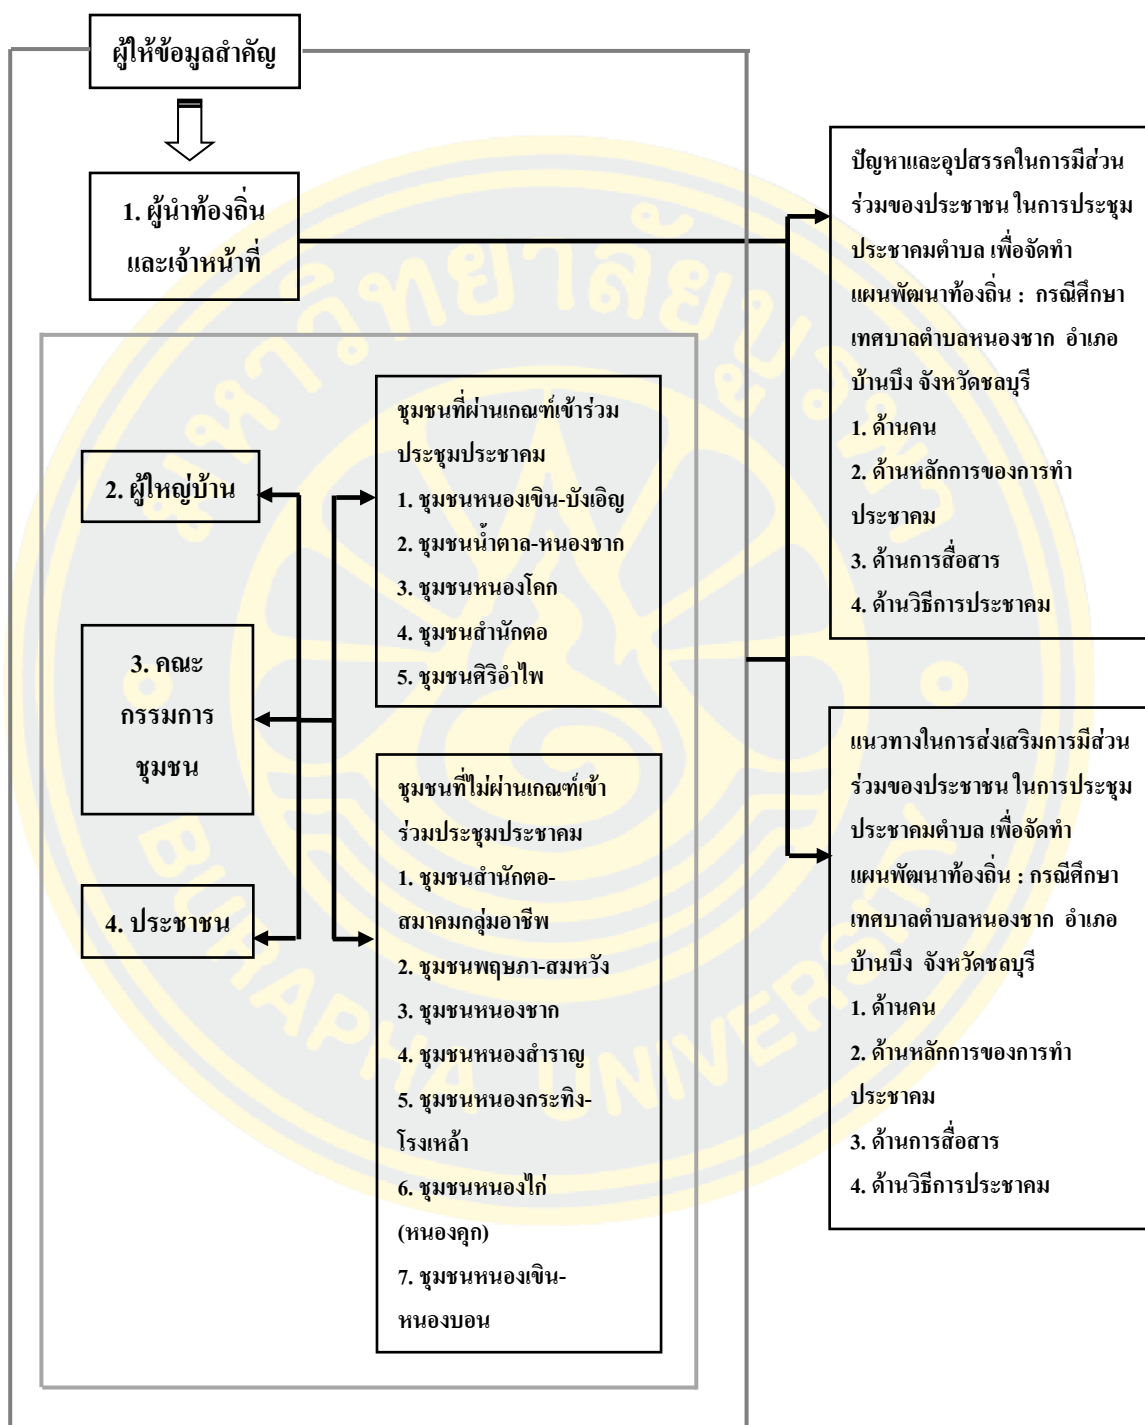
ผู้ให้ข้อมูลสำคัญ

1. ผู้นำท้องถิ่นและเจ้าหน้าที่

2. ผู้ใหญ่บ้าน

3. คณะกรรมการชุมชน

4. ประชาชน

ชุมชนที่ผ่านเกณฑ์เข้าร่วมประชุมประชาคม
1. ชุมชนหนองเขิน-บังเอิญ
2. ชุมชนน้ำตาล-หนองชาก
3. ชุมชนหนองโคก
4. ชุมชนสำนักตอ
5. ชุมชนศิริอำไพ

ชุมชนที่ไม่ผ่านเกณฑ์เข้าร่วมประชุมประชาคม
1. ชุมชนสำนักตอ-สมาคมกลุ่มอาชีพ
2. ชุมชนพฤษภา-สมหวัง
3. ชุมชนหนองชาก
4. ชุมชนหนองสำราญ
5. ชุมชนหนองกระทิง-โรงเหล้า
6. ชุมชนหนองไก่ (หนองคุก)
7. ชุมชนหนองเขิน-หนองบอน

ปัญหาและอุปสรรคในการมีส่วนร่วมของประชาชน ในการประชุมประชาคมตำบล เพื่อจัดทำแผนพัฒนาท้องถิ่น : กรณีศึกษาเทศบาลตำบลหนองชาก อำเภอบ้านบึง จังหวัดชลบุรี
1. ด้านคน
2. ด้านหลักการของการทำประชาคม
3. ด้านการสื่อสาร
4. ด้านวิธีการประชาคม

แนวทางในการส่งเสริมการมีส่วนร่วมของประชาชน ในการประชุมประชาคมตำบล เพื่อจัดทำแผนพัฒนาท้องถิ่น : กรณีศึกษาเทศบาลตำบลหนองชาก อำเภอบ้านบึง จังหวัดชลบุรี
1. ด้านคน
2. ด้านหลักการของการทำประชาคม
3. ด้านการสื่อสาร
4. ด้านวิธีการประชาคม